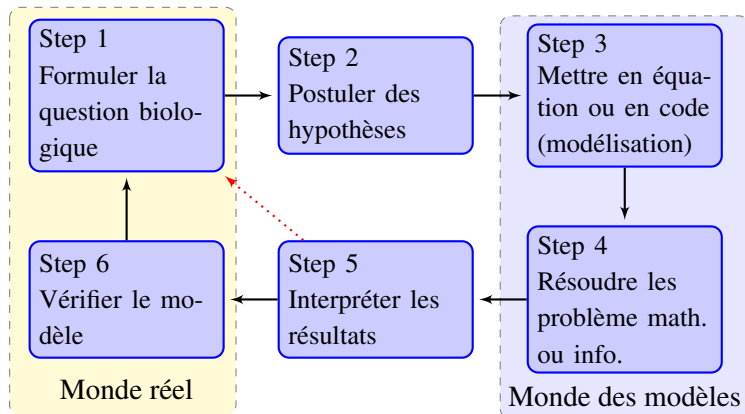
Step 1
Formuler la question biologique

Step 2
Postuler des hypothèses

Step 3
Mettre en équation ou en code (modélisation)

Step 4
Résoudre les problème math. ou info.

Step 5
Interpréter les résultats

Step 6
Vérifier le modèle

Monde réel

Monde des modèles